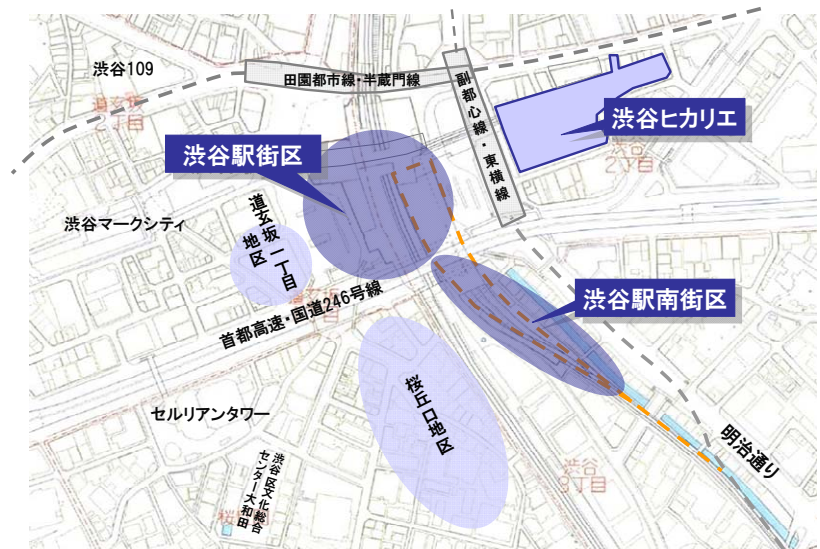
渋谷109

田園都市線・半蔵門線

副都心線・東横線

渋谷ヒカリエ

渋谷駅街区

道玄坂一丁目地区

渋谷マークシティ

渋谷駅南街区

首都高速・国道246号線

桜丘口地区

セルリアンタワー

渋谷区文化総合センター大和田

明治通り

渋谷2丁目

渋谷3丁目